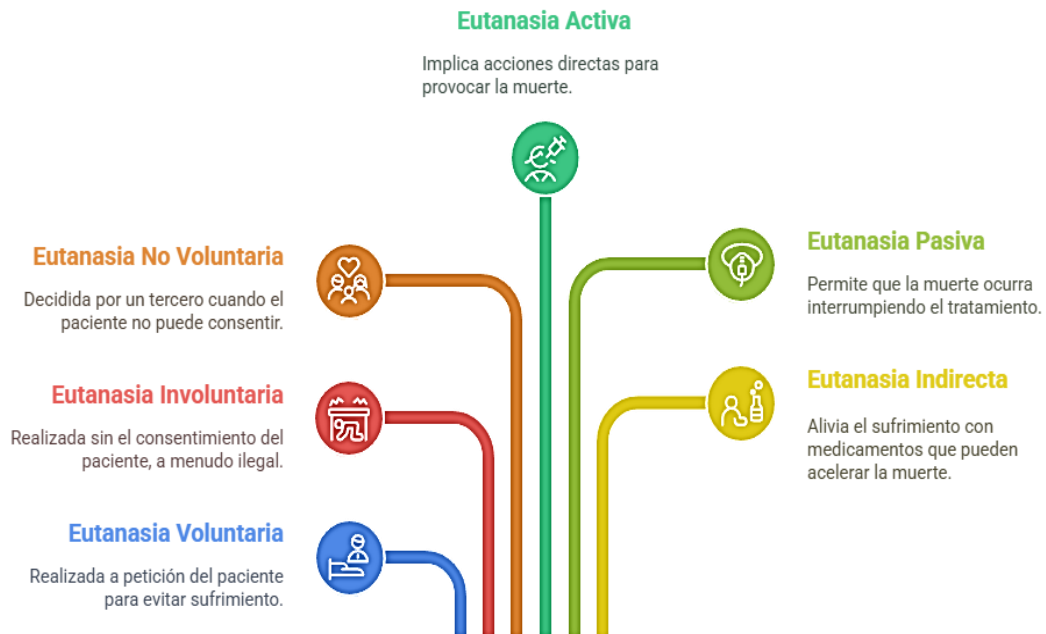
Eutanasia Activa

Implica acciones directas para provocar la muerte.

Eutanasia No Voluntaria

Decidida por un tercero cuando el paciente no puede consentir.

Eutanasia Pasiva

Permite que la muerte ocurra interrumpiendo el tratamiento.

Eutanasia Involuntaria

Realizada sin el consentimiento del paciente, a menudo ilegal.

Eutanasia Indirecta

Alivia el sufrimiento con medicamentos que pueden acelerar la muerte.

Eutanasia Voluntaria

Realizada a petición del paciente para evitar sufrimiento.